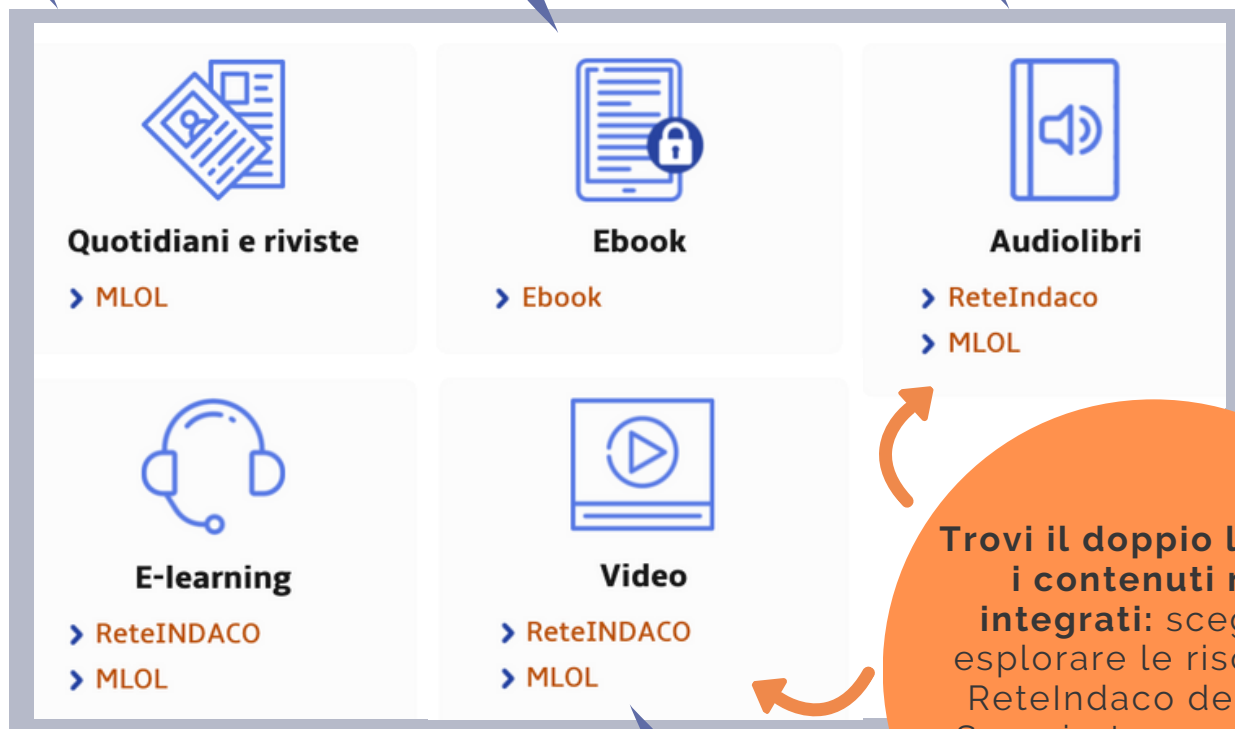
Quotidiani e riviste

MLOL

Ebook

Ebook

Audiolibri

ReteIndaco

MLOL

E-learning

ReteINDACO

MLOL

Video

ReteINDACO

MLOL

Trovi il doppio l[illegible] i contenuti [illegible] integrati: sceg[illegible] esplorare le riso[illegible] ReteIndaco de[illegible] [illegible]